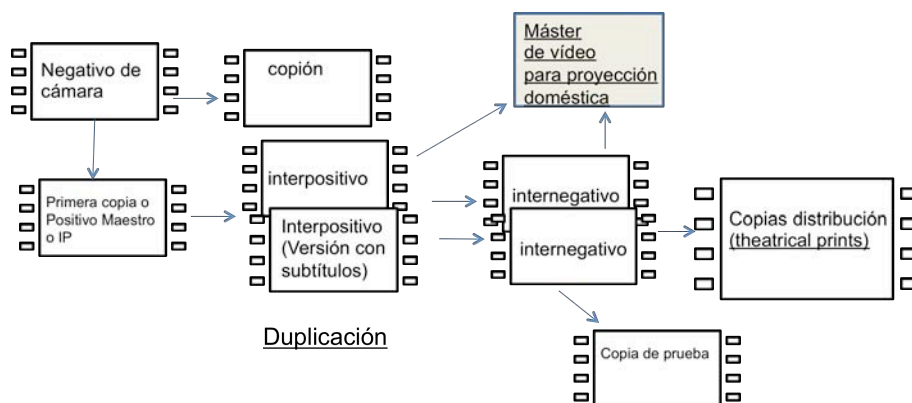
Negativo de cámara

copión

Máster de vídeo para proyección doméstica

Primera copia o Positivo Maestro o IP

interpositivo

Interpositivo (Versión con subtítulos)

internegativo

internegativo

Copias distribución (theatrical prints)

Duplicación

Copia de prueba